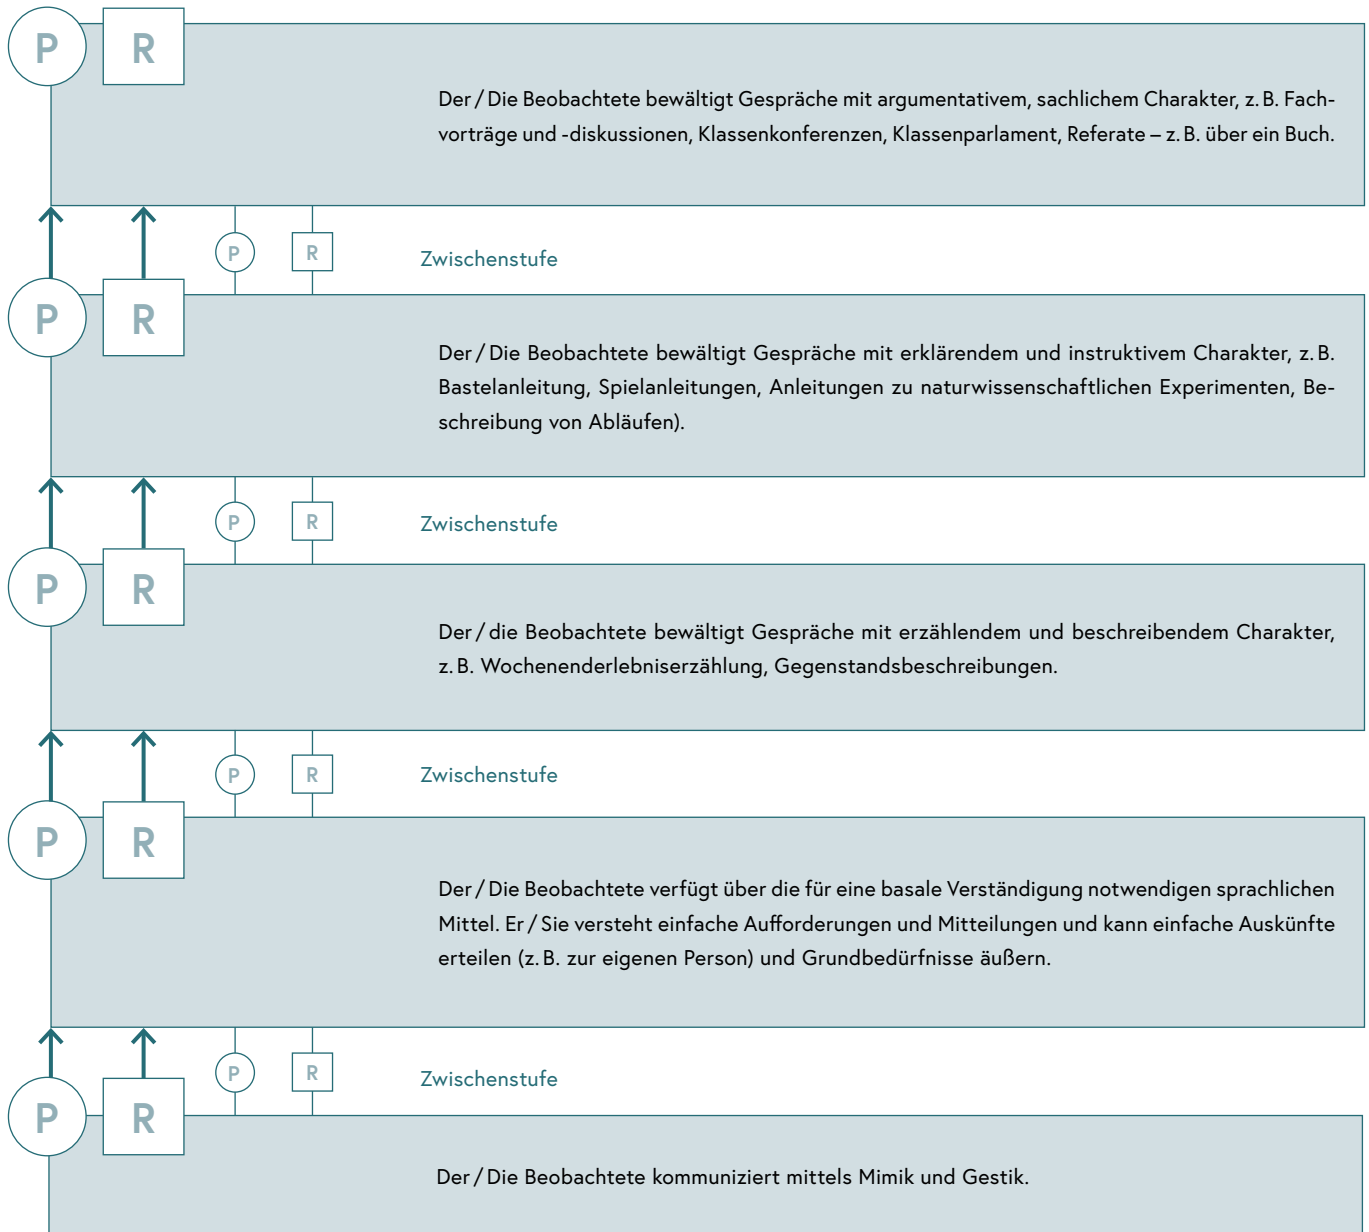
P R

Der / Die Beobachtete bewältigt Gespräche mit argumentativem, sachlichem Charakter, z. B. Fachvorträge und -diskussionen, Klassenkonferenzen, Klassenparlament, Referate – z. B. über ein Buch.

P R Zwischenstufe

P R

Der / Die Beobachtete bewältigt Gespräche mit erklärendem und instruktivem Charakter, z. B. Bastelanleitung, Spielanleitungen, Anleitungen zu naturwissenschaftlichen Experimenten, Beschreibung von Abläufen).

P R Zwischenstufe

P R

Der / die Beobachtete bewältigt Gespräche mit erzählendem und beschreibendem Charakter, z. B. Wochenenderlebniserzählung, Gegenstandsbeschreibungen.

P R Zwischenstufe

P R

Der / Die Beobachtete verfügt über die für eine basale Verständigung notwendigen sprachlichen Mittel. Er / Sie versteht einfache Aufforderungen und Mitteilungen und kann einfache Auskünfte erteilen (z. B. zur eigenen Person) und Grundbedürfnisse äußern.

P R Zwischenstufe

P R

Der / Die Beobachtete kommuniziert mittels Mimik und Gestik.